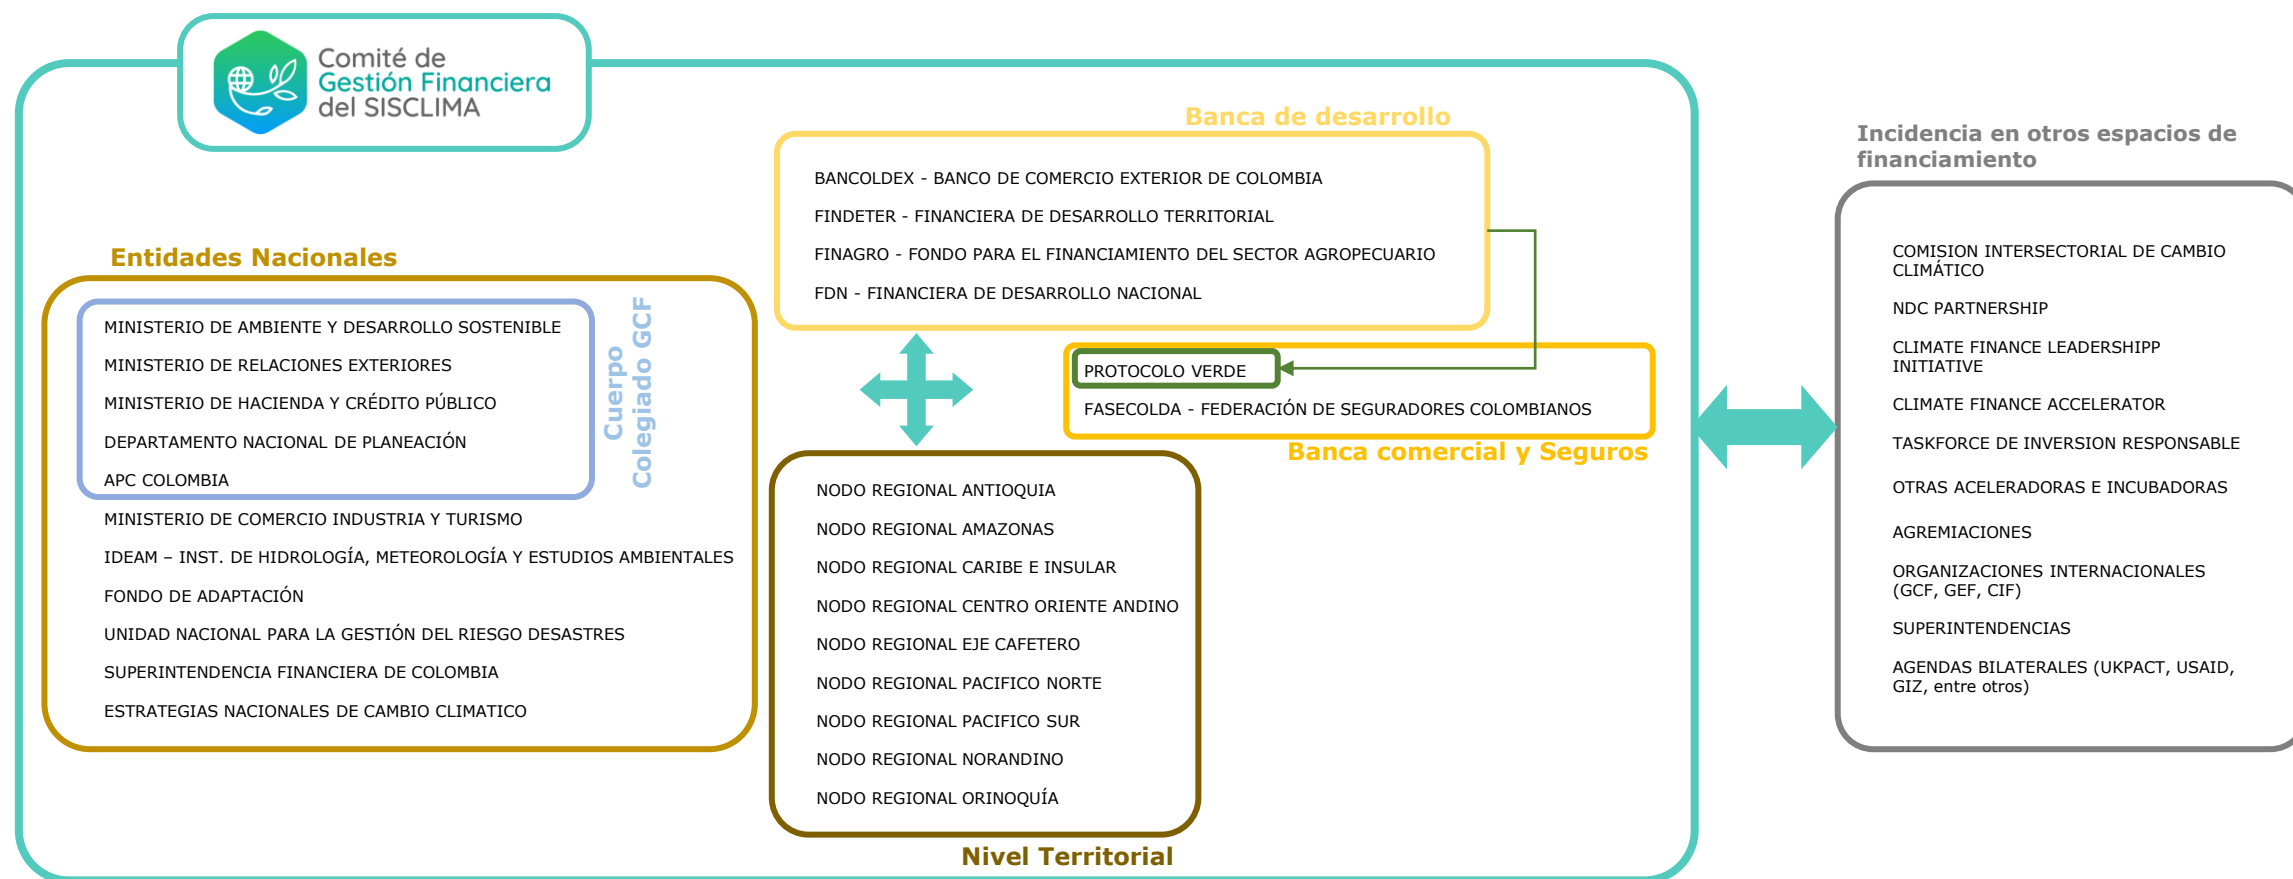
Comité de Gestión Financiera del SISCLIMA

Banca de desarrollo

BANCOLDEX - BANCO DE COMERCIO EXTERIOR DE COLOMBIA
FINDETER - FINANCIERA DE DESARROLLO TERRITORIAL
FINAGRO - FONDO PARA EL FINANCIAMIENTO DEL SECTOR AGROPECUARIO
FDN - FINANCIERA DE DESARROLLO NACIONAL

Entidades Nacionales

MINISTERIO DE AMBIENTE Y DESARROLLO SOSTENIBLE
MINISTERIO DE RELACIONES EXTERIORES
MINISTERIO DE HACIENDA Y CRÉDITO PÚBLICO
DEPARTAMENTO NACIONAL DE PLANEACIÓN
APC COLOMBIA

Cuerpo Colegiado GCF

MINISTERIO DE COMERCIO INDUSTRIA Y TURISMO
IDEAM – INST. DE HIDROLOGÍA, METEOROLOGÍA Y ESTUDIOS AMBIENTALES
FONDO DE ADAPTACIÓN
UNIDAD NACIONAL PARA LA GESTIÓN DEL RIESGO DESASTRES
SUPERINTENDENCIA FINANCIERA DE COLOMBIA
ESTRATEGIAS NACIONALES DE CAMBIO CLIMATICO

PROTOCOLO VERDE
FASECOLDA - FEDERACIÓN DE SEGURADORES COLOMBIANOS

Banca comercial y Seguros

NODO REGIONAL ANTIOQUIA
NODO REGIONAL AMAZONAS
NODO REGIONAL CARIBE E INSULAR
NODO REGIONAL CENTRO ORIENTE ANDINO
NODO REGIONAL EJE CAFETERO
NODO REGIONAL PACIFICO NORTE
NODO REGIONAL PACIFICO SUR
NODO REGIONAL NORANDINO
NODO REGIONAL ORINOQUÍA

Nivel Territorial

Incidencia en otros espacios de financiamiento

COMISION INTERSECTORIAL DE CAMBIO CLIMÁTICO
NDC PARTNERSHIP
CLIMATE FINANCE LEADERSHIPP INITIATIVE
CLIMATE FINANCE ACCELERATOR
TASKFORCE DE INVERSION RESPONSABLE
OTRAS ACELERADORAS E INCUBADORAS
AGREMIACIONES
ORGANIZACIONES INTERNACIONALES (GCF, GEF, CIF)
SUPERINTENDENCIAS
AGENDAS BILATERALES (UKPACT, USAID, GIZ, entre otros)